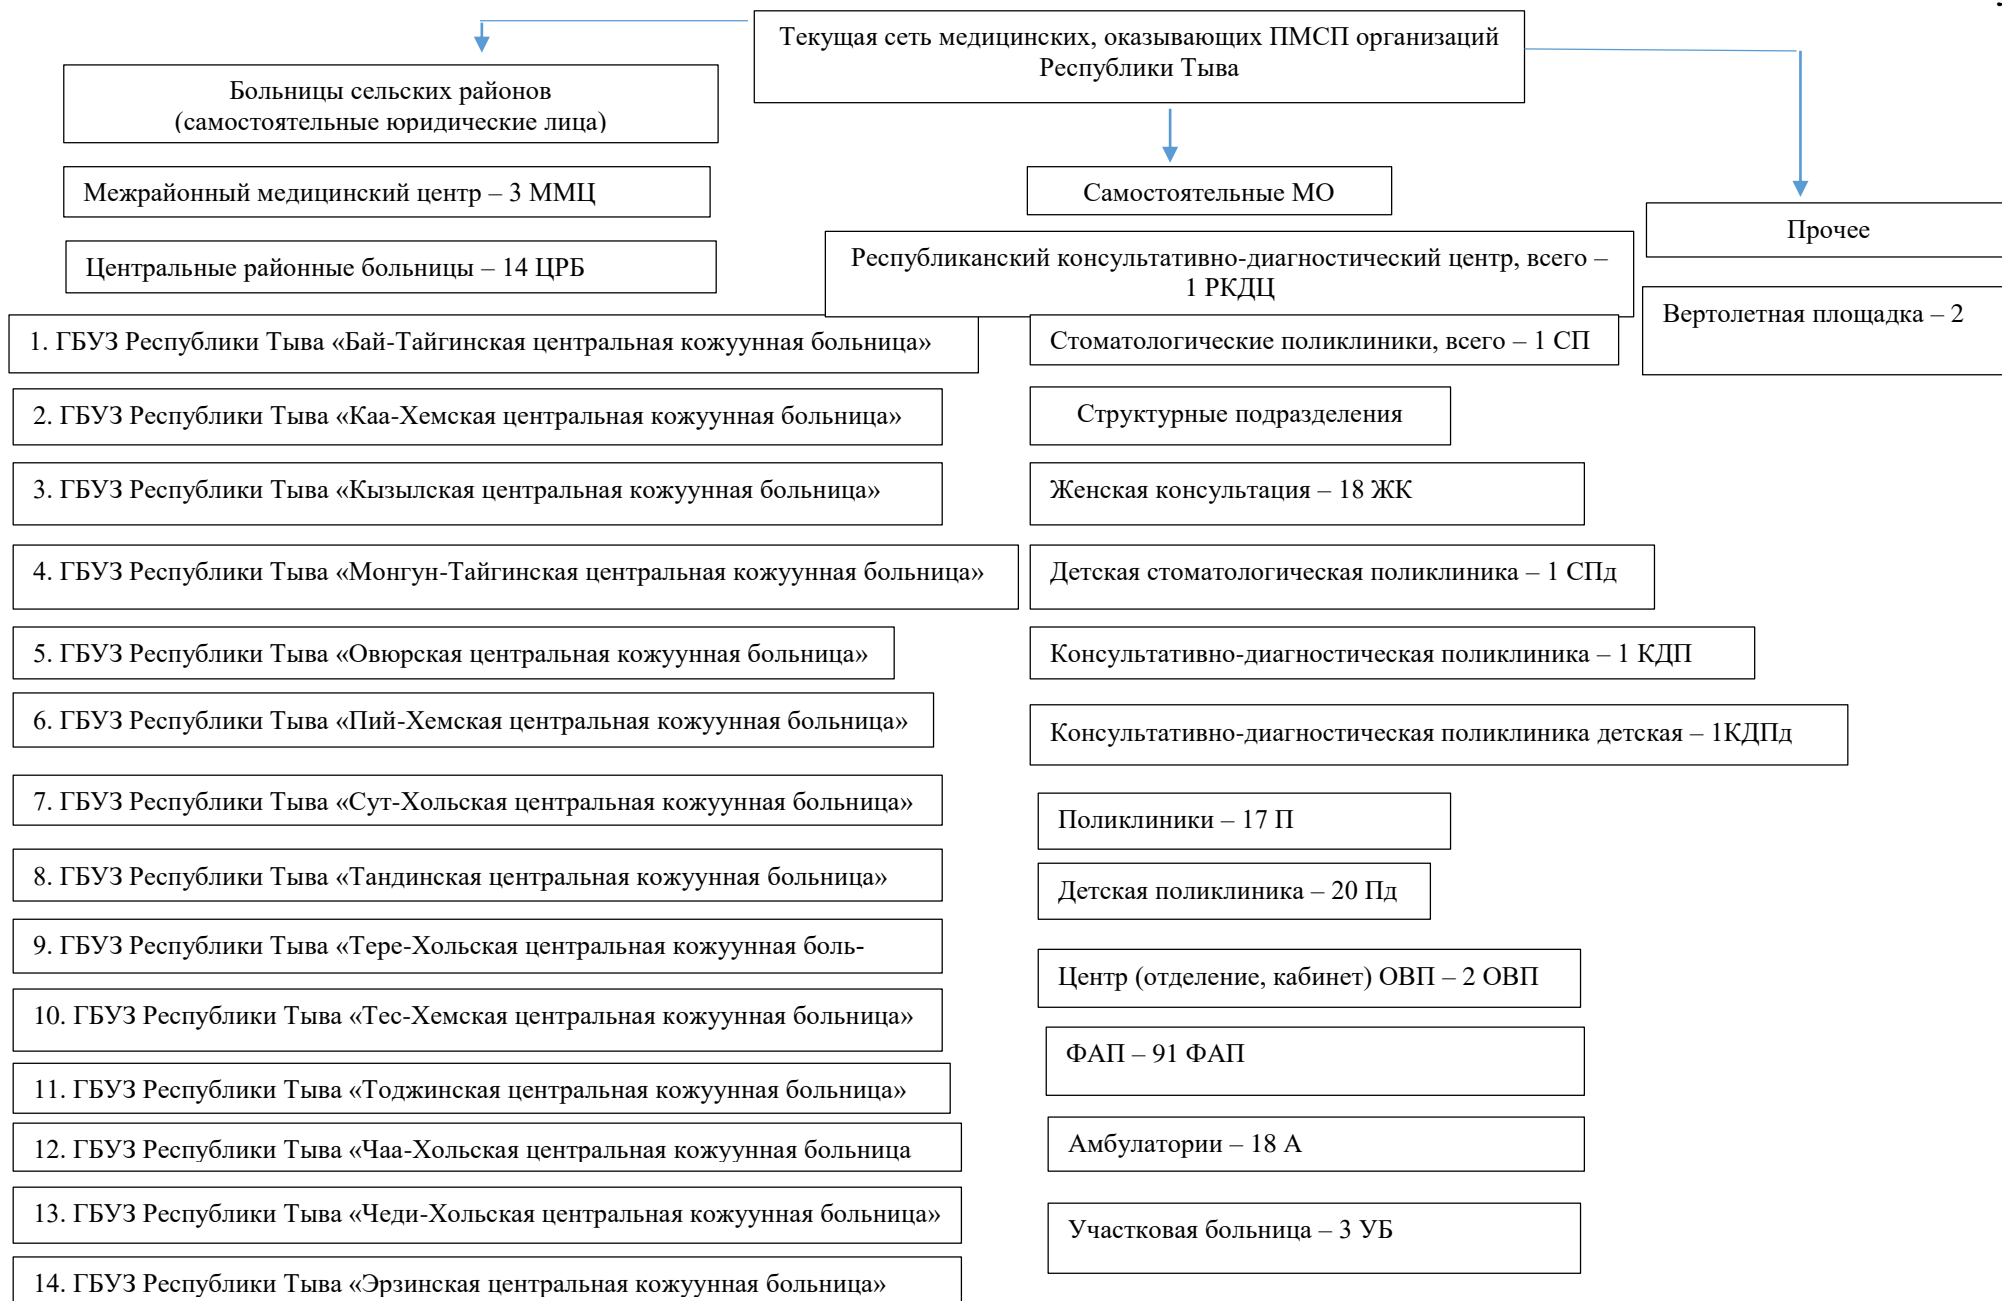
Текущая сеть медицинских, оказывающих ПМСП организаций Республики Тыва

Больницы сельских районов (самостоятельные юридические лица)

Межрайонный медицинский центр – 3 ММЦ

Центральные районные больницы – 14 ЦРБ

1. ГБУЗ Республики Тыва «Бай-Тайгинская центральная кожуунная больница»

2. ГБУЗ Республики Тыва «Каа-Хемская центральная кожуунная больница»

3. ГБУЗ Республики Тыва «Кызылская центральная кожуунная больница»

4. ГБУЗ Республики Тыва «Монгун-Тайгинская центральная кожуунная больница»

5. ГБУЗ Республики Тыва «Овюрская центральная кожуунная больница»

6. ГБУЗ Республики Тыва «Пий-Хемская центральная кожуунная больница»

7. ГБУЗ Республики Тыва «Сут-Хольская центральная кожуунная больница»

8. ГБУЗ Республики Тыва «Тандинская центральная кожуунная больница»

9. ГБУЗ Республики Тыва «Тере-Хольская центральная кожуунная боль-

10. ГБУЗ Республики Тыва «Тес-Хемская центральная кожуунная больница»

11. ГБУЗ Республики Тыва «Тоджинская центральная кожуунная больница»

12. ГБУЗ Республики Тыва «Чаа-Хольская центральная кожуунная больница

13. ГБУЗ Республики Тыва «Чеди-Хольская центральная кожуунная больница»

14. ГБУЗ Республики Тыва «Эрзинская центральная кожуунная больница»

Самостоятельные МО

Республиканский консультативно-диагностический центр, всего – 1 РКДЦ

Стоматологические поликлиники, всего – 1 СП

Структурные подразделения

Женская консультация – 18 ЖК

Детская стоматологическая поликлиника – 1 СПд

Консультативно-диагностическая поликлиника – 1 КДП

Консультативно-диагностическая поликлиника детская – 1КДПд

Поликлиники – 17 П

Детская поликлиника – 20 Пд

Центр (отделение, кабинет) ОВП – 2 ОВП

ФАП – 91 ФАП

Амбулатории – 18 А

Участковая больница – 3 УБ

Прочее

Вертолетная площадка – 2